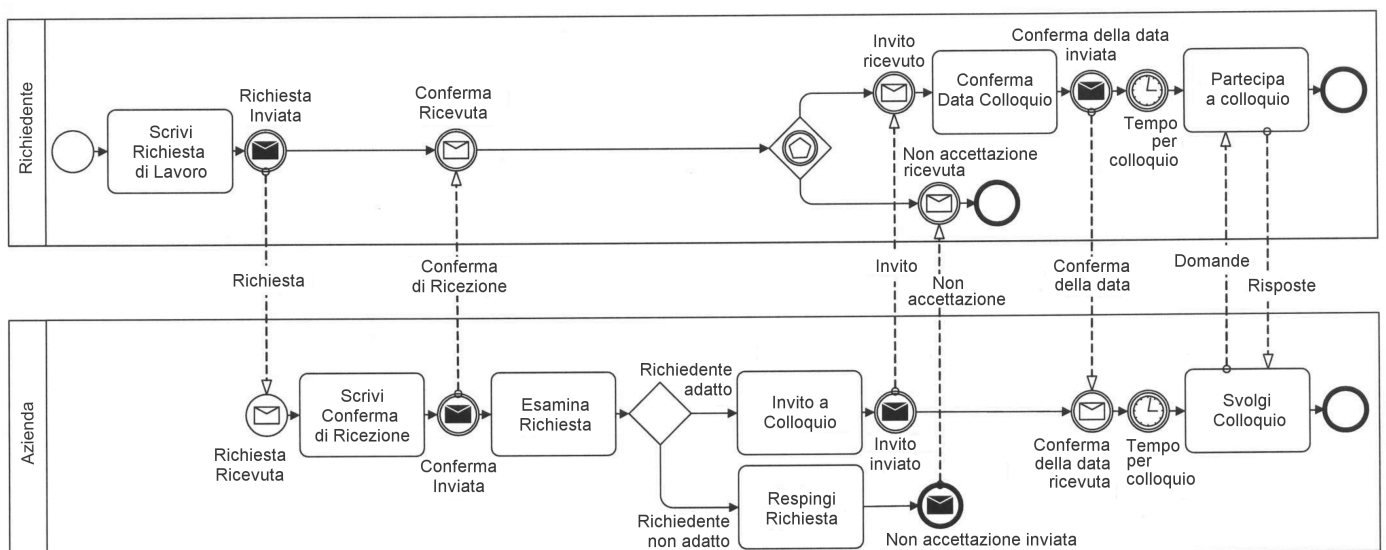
Richiedente

Scrivi Richiesta di Lavoro

Richiesta Inviata

Conferma Ricevuta

Invito ricevuto

Conferma Data Colloquio

Conferma della data inviata

Tempo per colloquio

Partecipa a colloquio

Non accettazione ricevuta

Richiesta

Conferma di Ricezione

Invito

Non accettazione

Conferma della data

Domande

Risposte

Azienda

Richiesta Ricevuta

Scrivi Conferma di Ricezione

Conferma Inviata

Esamina Richiesta

Richiedente adatto

Invito a Colloquio

Invito inviato

Conferma della data ricevuta

Tempo per colloquio

Svolgi Colloquio

Richiedente non adatto

Respingi Richiesta

Non accettazione inviata